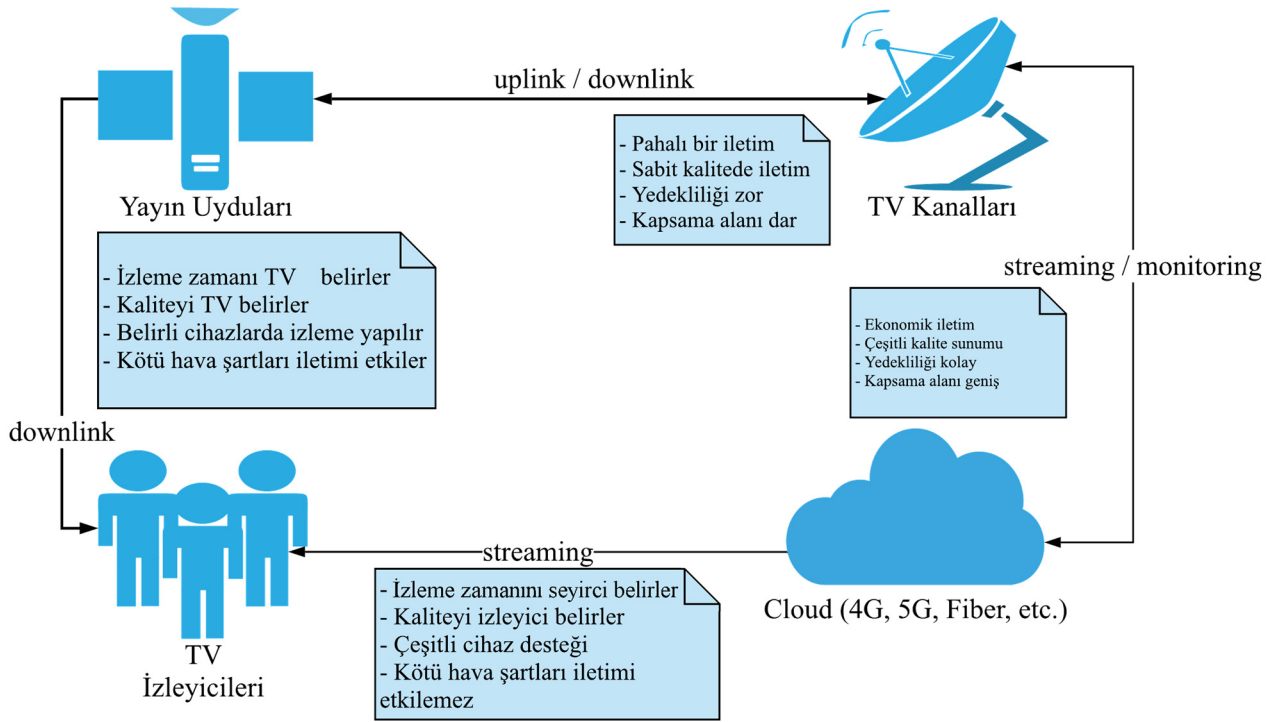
uplink / downlink

Yayın Uyduları

TV Kanalları

- Pahalı bir iletim
- Sabit kalitede iletim
- Yedekliliği zor
- Kapsama alanı dar

- İzleme zamanı TV belirler
- Kaliteyi TV belirler
- Belirli cihazlarda izleme yapılır
- Kötü hava şartları iletimi etkiler

streaming / monitoring

- Ekonomik iletim
- Çeşitli kalite sunumu
- Yedekliliği kolay
- Kapsama alanı geniş

downlink

streaming

TV
İzleyicileri

- İzleme zamanını seyirci belirler
- Kaliteyi izleyici belirler
- Çeşitli cihaz desteği
- Kötü hava şartları iletimi etkilemez

Cloud (4G, 5G, Fiber, etc.)